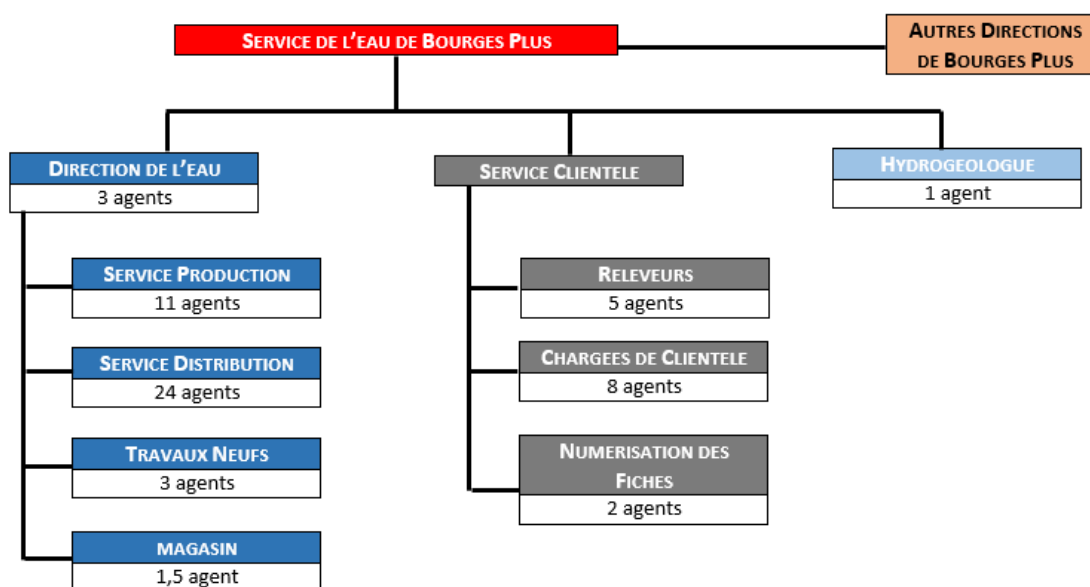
Service de l'eau de Bourges Plus

Autres Directions de Bourges Plus

Direction de l'eau
3 agents

Service Production
11 agents

Service Distribution
24 agents

Travaux Neufs
3 agents

magasin
1,5 agent

Service Clientele

Releveurs
5 agents

Chargees de Clientele
8 agents

Numerisation des Fiches
2 agents

Hydrogeologue
1 agent